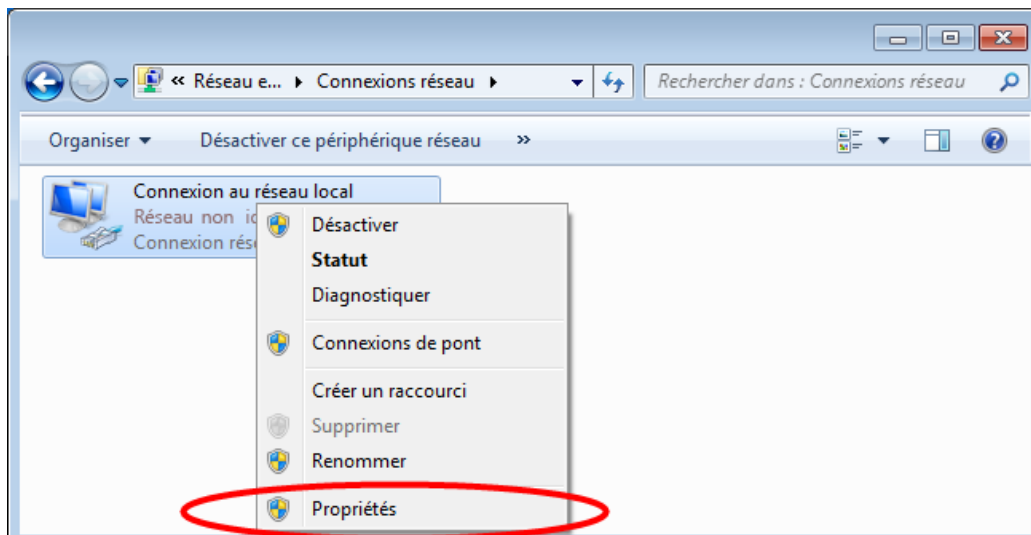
« Réseau e... ▸ Connexions réseau ▸

Rechercher dans : Connexions réseau

Organiser ▾ Désactiver ce périphérique réseau »

Connexion au réseau local
Réseau non id
Connexion rés

Désactiver
Statut
Diagnostiquer
Connexions de pont
Créer un raccourci
Supprimer
Renommer
Propriétés